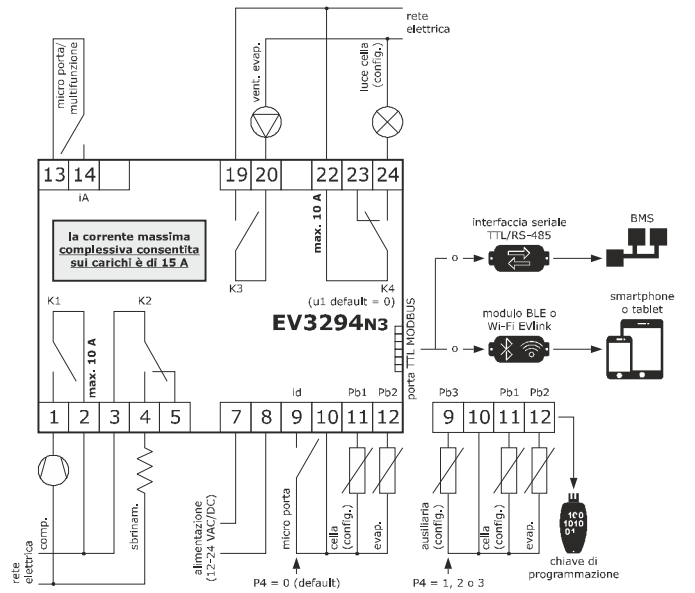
rete elettrica

micro porta/ multifunzione

vent. evap.

luce cella (config.)

13 14
iA

19 20

22 23 24

la corrente massima complessiva consentita sui carichi è di 15 A

max. 10 A

K3

K4
(u1 default = 0)

EV3294N3

porta TTL MODBUS

interfaccia seriale TTL/RS-485

BMS

modulo BLE o Wi-Fi EVlink

smartphone o tablet

o

o

K1

K2

max. 10 A

1 2 3 4 5

7 8

id

9 10

Pb1 Pb2

11 12

Pb3

9 10

Pb1 Pb2

11 12

100
1010
01

chiave di programmazione

rete elettrica

comp.

sbrinam.

alimentazione (12-24 VAC/DC)

micro porta

cella (config.)

evap.

ausiliaria (config.)

cella (config.)

evap.

P4 = 0 (default)

P4 = 1, 2 o 3